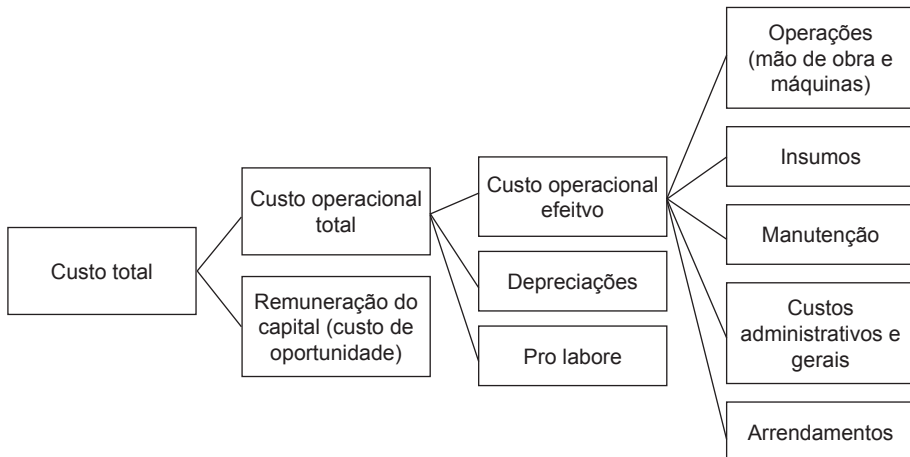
Custo total

Custo operacional total

Remuneração do capital (custo de oportunidade)

Custo operacional efeitvo

Depreciações

Pro labore

Operações (mão de obra e máquinas)

Insumos

Manutenção

Custos administrativos e gerais

Arrendamentos